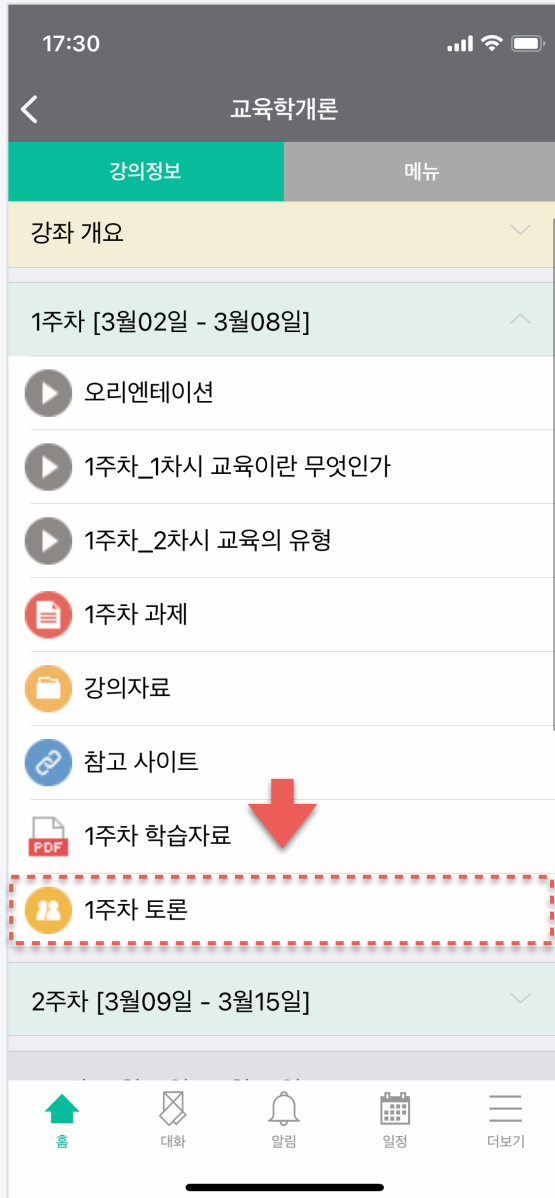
17:30

교육학개론

강의정보

메뉴

강좌 개요

1주차 [3월02일 - 3월08일]

오리엔테이션

1주차_1차시 교육이란 무엇인가

1주차_2차시 교육의 유형

1주차 과제

강의자료

참고 사이트

PDF

1주차 학습자료

1주차 토론

2주차 [3월09일 - 3월15일]

홈

대화

알림

일정

더보기